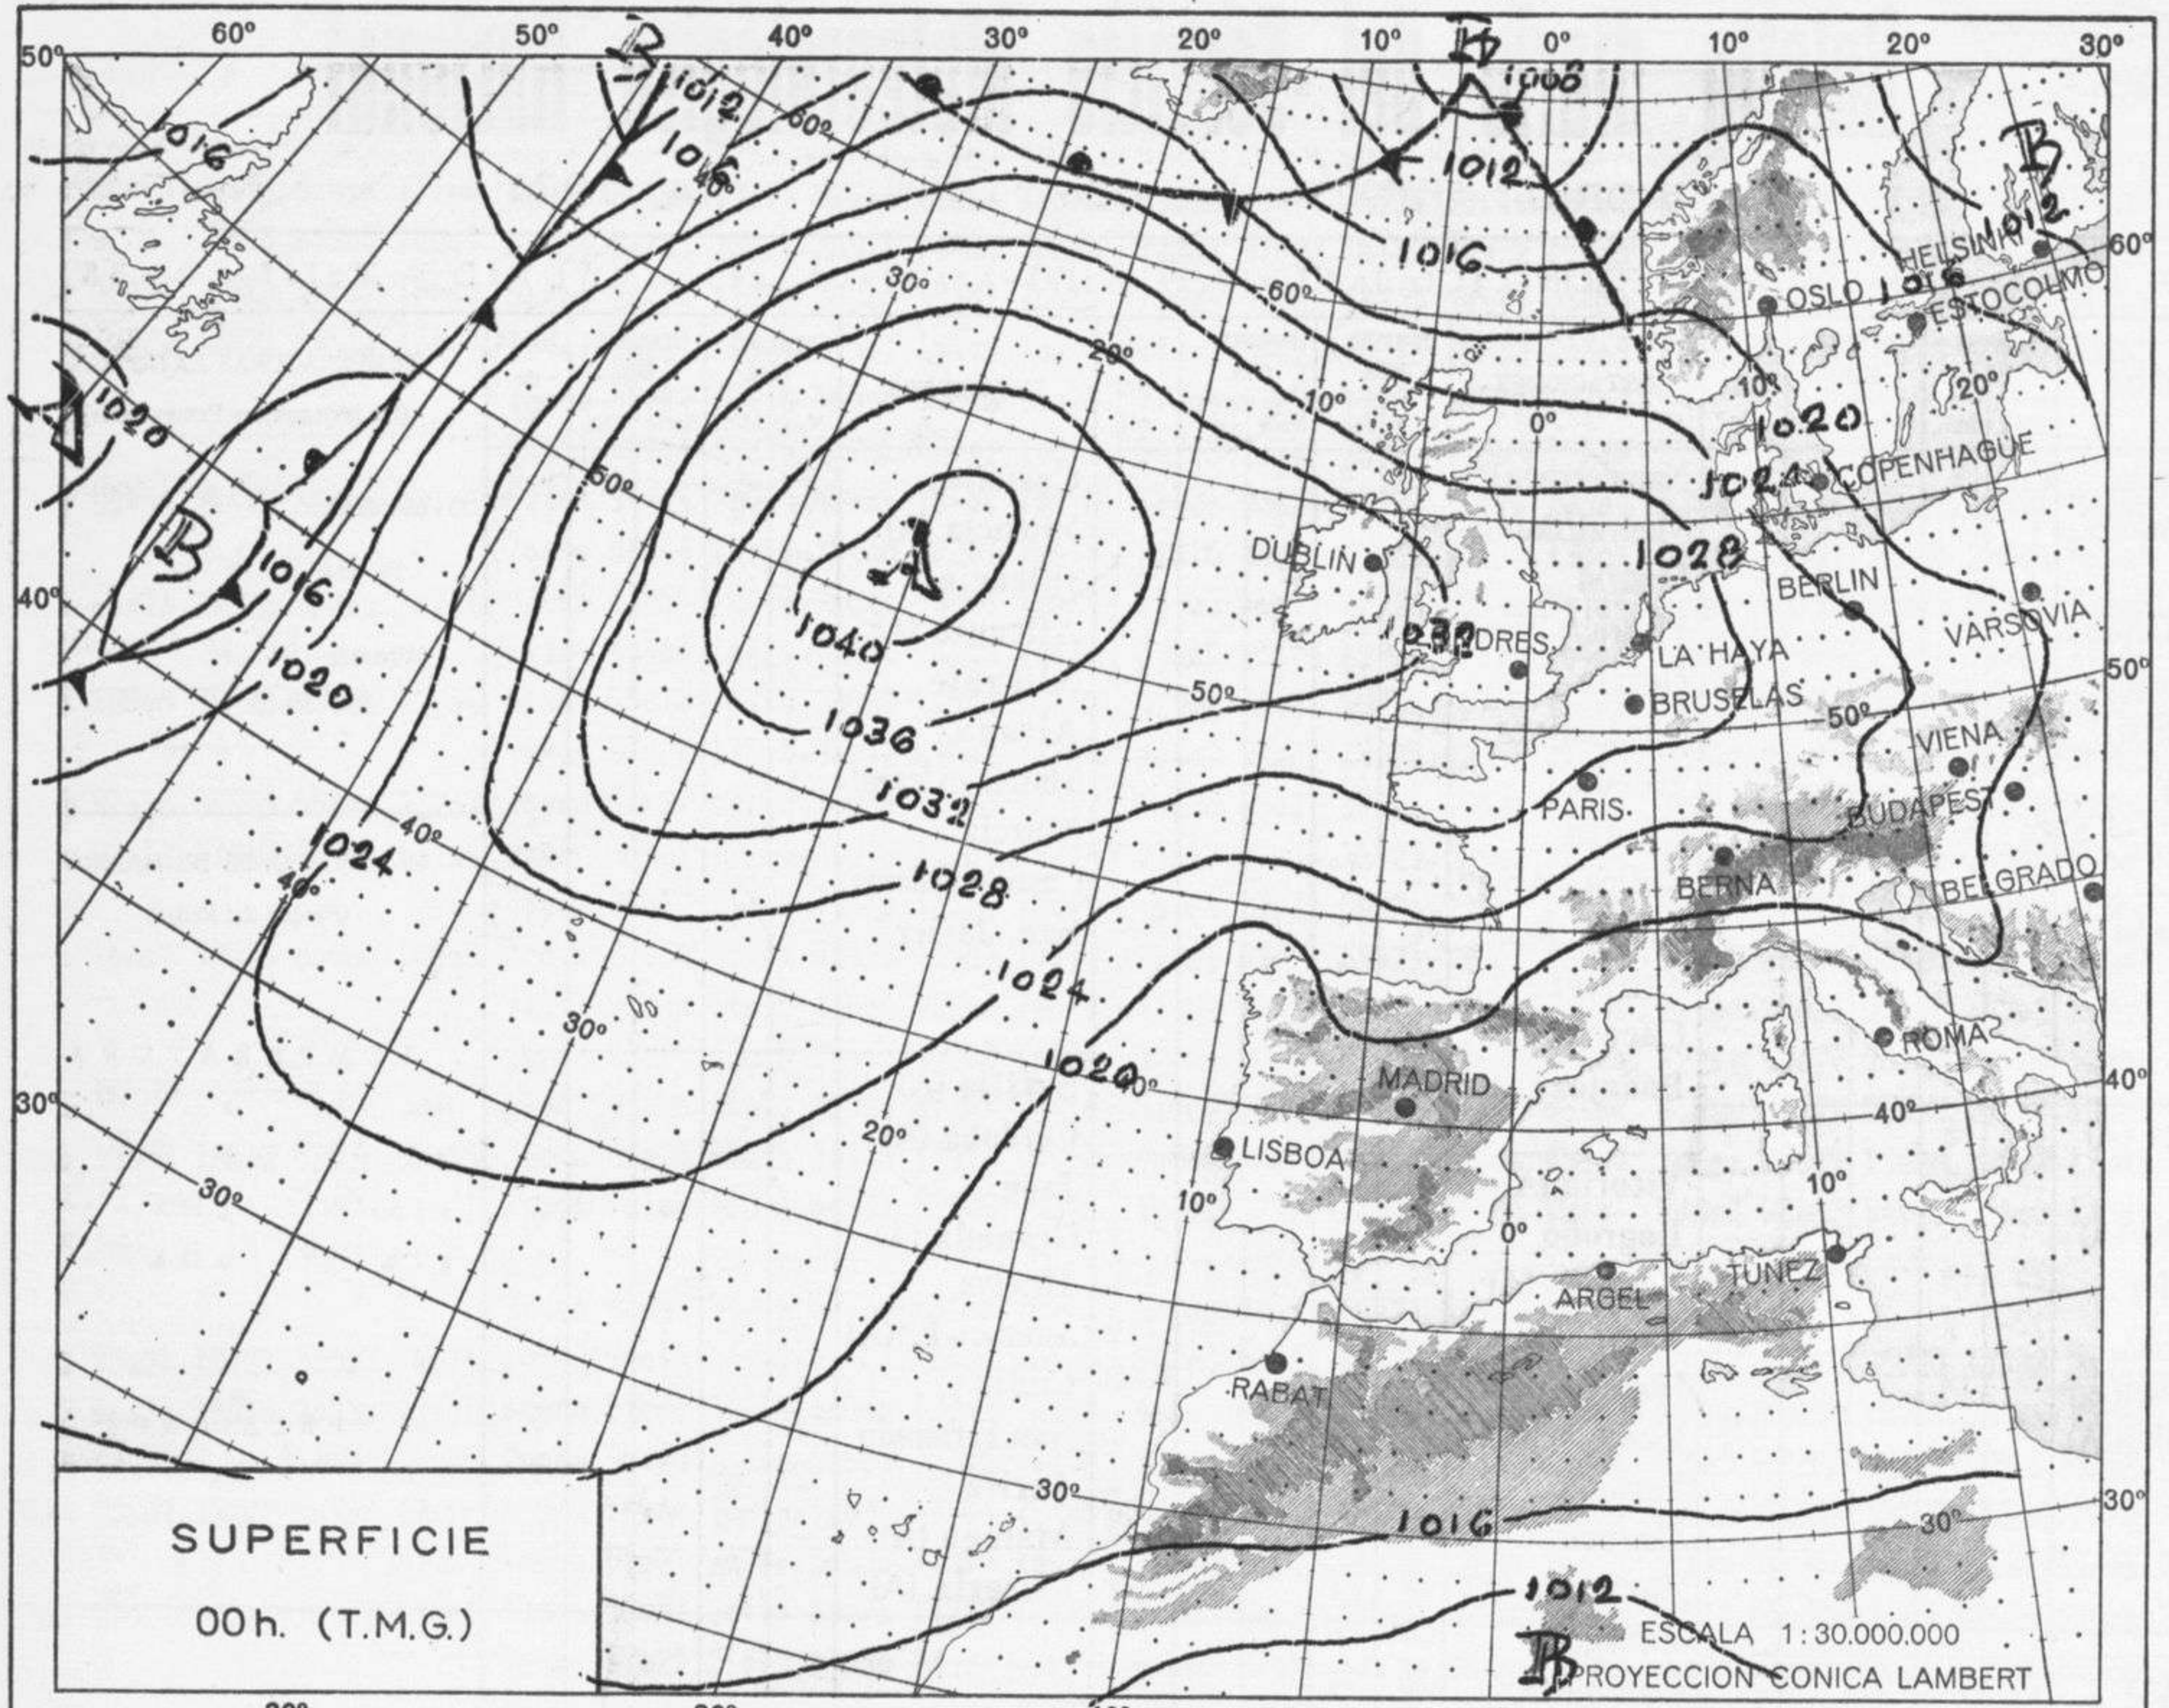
60º 50º 40º 30º 20º 10º 0º 10º 20º 30º

50º

B
1012
1016
1016
B
1008
A
1012
1016
B
1012
1016

60º
40º
30º
60º
20º
10º
0º
50º
10º

B
1020
B
1016
1020
1024
40º
40º

A
1040
1036
1032
1028
1024
1020
1032
1028
1024
1020

30º
20º
30º
10º
0º
10º
40º
40º

DUBLIN
LONDRES
LA HAYA
BRUSELAS
PARIS
BERNA
OSLO
HELSINKI
ESTOCOLMO
COPENHAGUE
BERLIN
VARSOVIA
VIENA
BUDAPEST
BELGRADO
ROMA
MADRID
LISBOA
ARGEL
TUNEZ
RABAT

60º
50º
50º
40º
30º
30º
30º

1016
1012
B

SUPERFICIE
00h. (T.M.G.)

ESCALA 1:30.000.000
PROYECCION CONICA LAMBERT